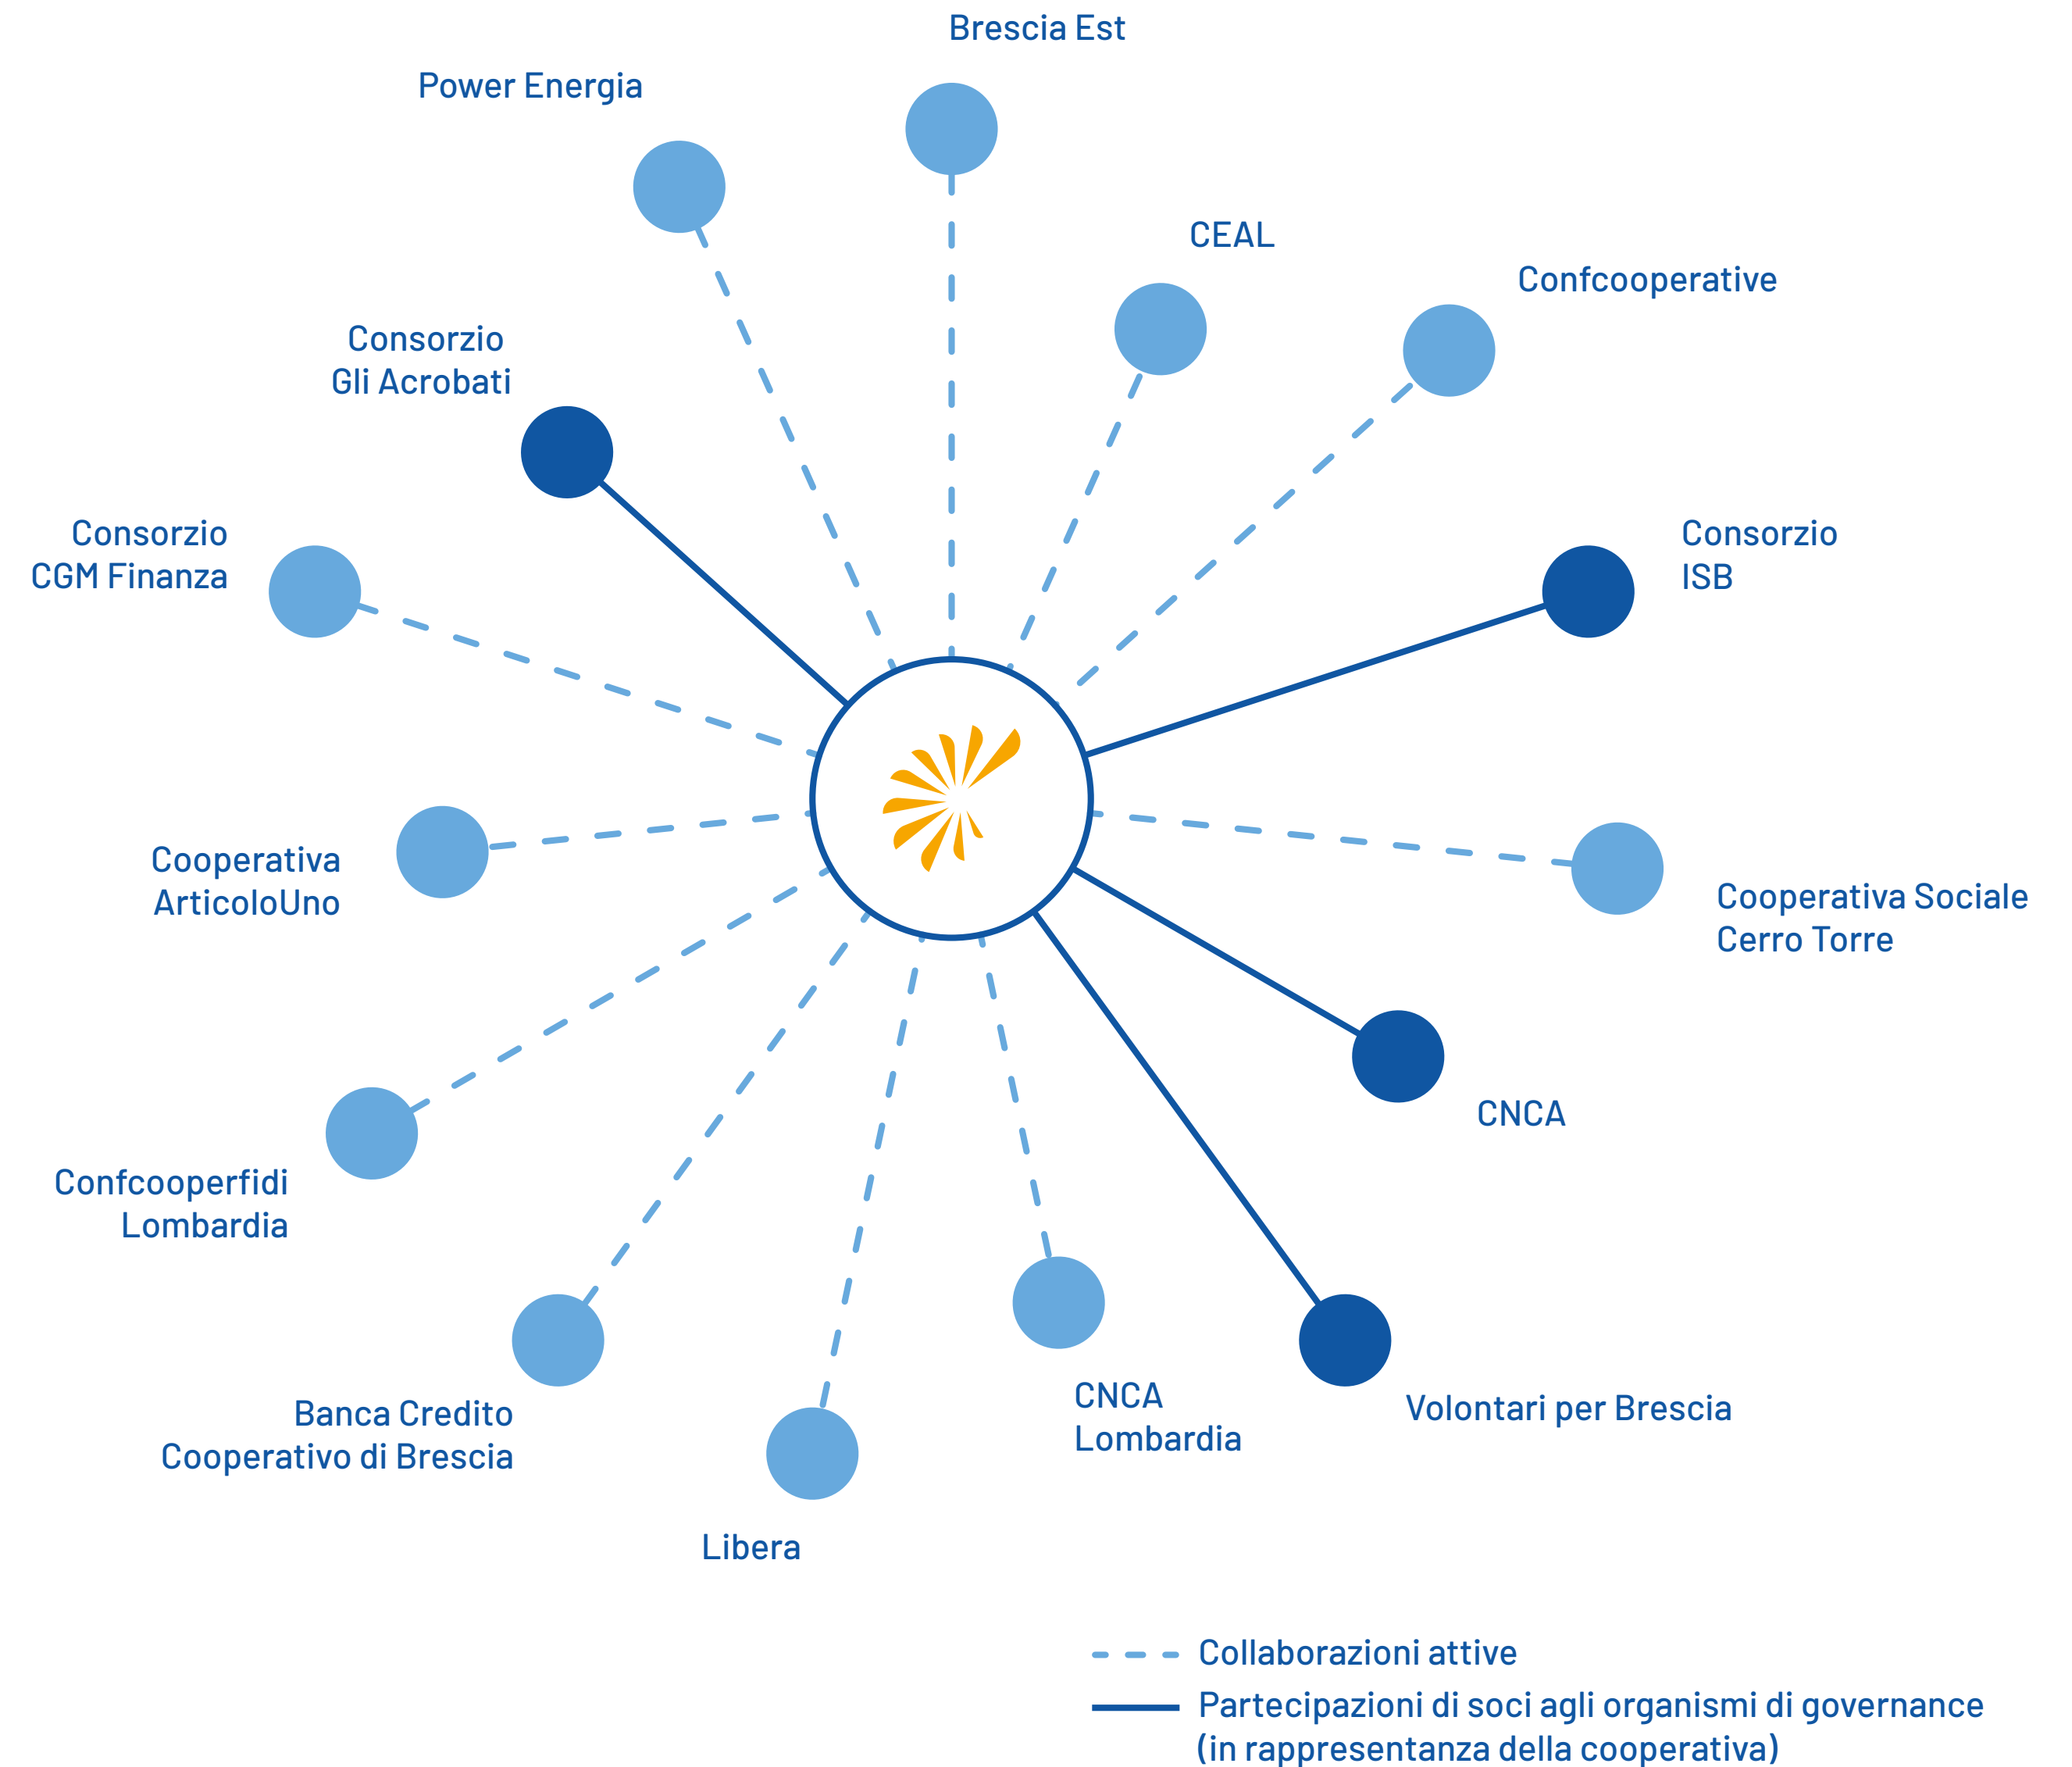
Brescia Est

Power Energia

CEAL

Confcooperative

Consorzio
Gli Acrobati

Consorzio
CGM Finanza

Consorzio
ISB

Cooperativa
ArticoloUno

Cooperativa Sociale
Cerro Torre

CNCA

Confcooperfidi
Lombardia

Banca Credito
Cooperativo di Brescia

Libera

CNCA
Lombardia

Volontari per Brescia

Collaborazioni attive

Partecipazioni di soci agli organismi di governance
(in rappresentanza della cooperativa)